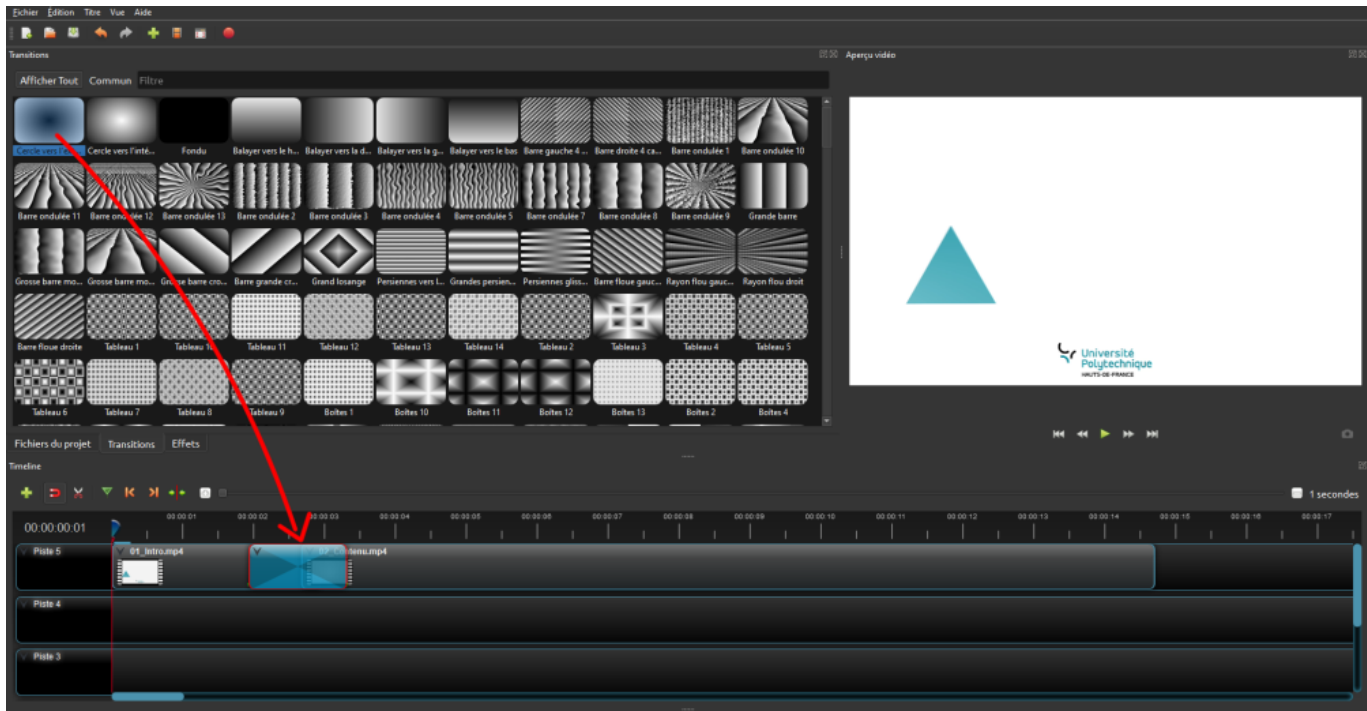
Fichier Édition Titre Vue Aide

Transitions

Afficher Tout Commun Filtre

Cercle vers l'e... Cercle vers l'inté... Fondu Balayer vers le h... Balayer vers la d... Balayer vers la g... Balayer vers le bas Barre gauche 4 ... Barre droite 4 ca... Barre ondulée 1 Barre ondulée 10

Barre ondulée 11 Barre ondulée 12 Barre ondulée 13 Barre ondulée 2 Barre ondulée 3 Barre ondulée 4 Barre ondulée 5 Barre ondulée 7 Barre ondulée 8 Barre ondulée 9 Grande barre

Grosse barre mo... Grosse barre mo... Grosse barre cro... Barre grande cr... Grand losange Persiennes vers l... Grandes persien... Persiennes gliss... Barre floue gauc... Rayon flou gauc... Rayon flou droit

Barre floue droite Tableau 1 Tableau 10 Tableau 11 Tableau 12 Tableau 13 Tableau 14 Tableau 2 Tableau 3 Tableau 4 Tableau 5

Tableau 6 Tableau 7 Tableau 8 Tableau 9 Boîtes 1 Boîtes 10 Boîtes 11 Boîtes 12 Boîtes 13 Boîtes 2 Boîtes 4

Fichiers du projet Transitions Effets

Aperçu vidéo

Université Polytechnique HAUTS-DE-FRANCE

Timeline

1 secondes

00:00:00:01

00:00:01 00:00:02 00:00:03 00:00:04 00:00:05 00:00:06 00:00:07 00:00:08 00:00:09 00:00:10 00:00:11 00:00:12 00:00:13 00:00:14 00:00:15 00:00:16 00:00:17

Piste 5
01_Intro.mp4
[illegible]tenu.mp4

Piste 4

Piste 3